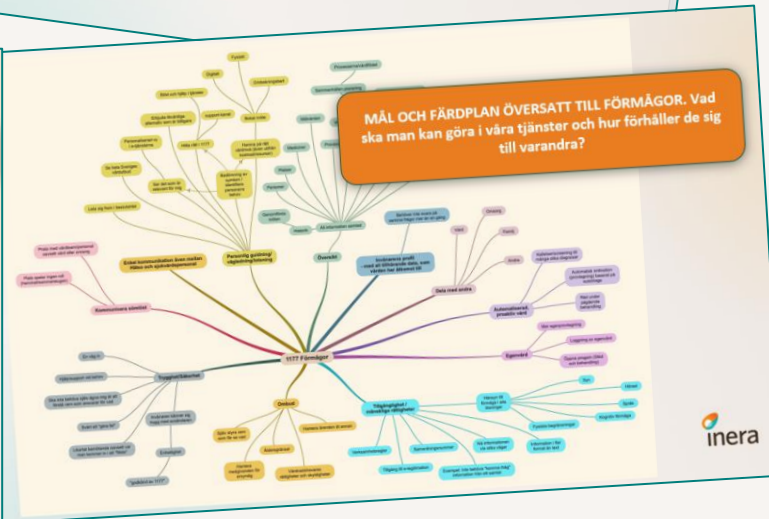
MÅL OCH FÄRDPLAN ÖVERSATT TILL FÖRMÅGOR. Vad ska man kan göra i våra tjänster och hur förhåller de sig till varandra?

1177 Förmågor

Personlig guidning/vägledning/lotsning

Enkel kommunikation även mellan vården och sjukvårdspersonal

Kommunicera sömlöst

Översikt

Invånarens profil

Data med andra

Automatiserad, proaktiv vård

Egenvård

Tillgänglighet / mänskliga rättigheter

Omtanke

Trygghet/Säkerhet

inera